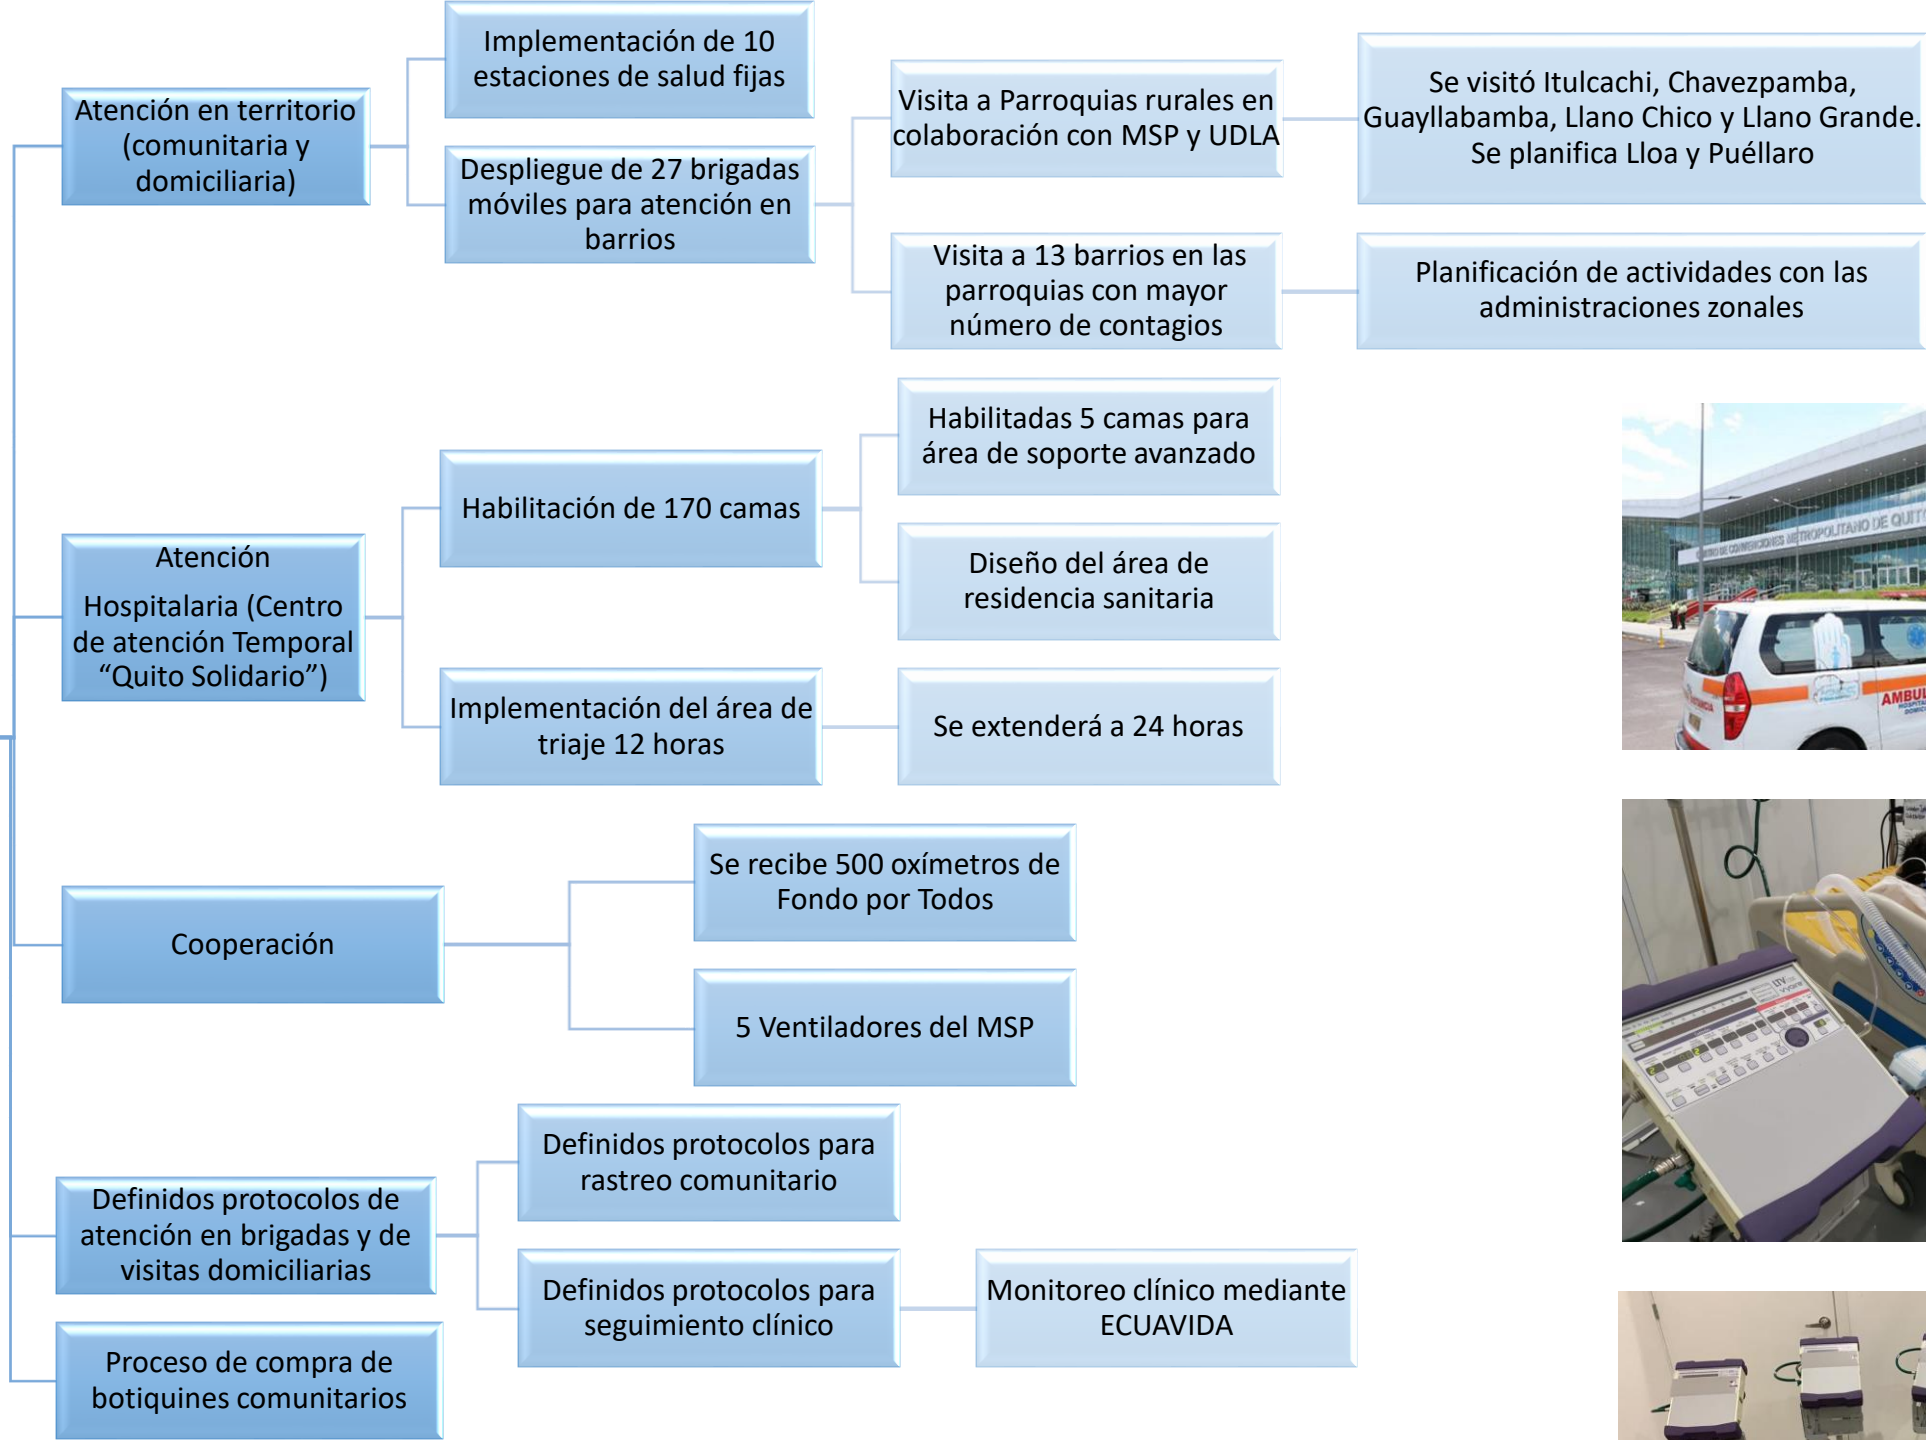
Atención en territorio (comunitaria y domiciliaria)

Implementación de 10 estaciones de salud fijas

Despliegue de 27 brigadas móviles para atención en barrios

Visita a Parroquias rurales en colaboración con MSP y UDLA

Se visitó Itulcachi, Chavezpamba, Guayllabamba, Llano Chico y Llano Grande. Se planifica Lloa y Puéllaro

Visita a 13 barrios en las parroquias con mayor número de contagios

Planificación de actividades con las administraciones zonales

Atención Hospitalaria (Centro de atención Temporal “Quito Solidario”)

Habilitación de 170 camas

Habilitadas 5 camas para área de soporte avanzado

Diseño del área de residencia sanitaria

Implementación del área de triaje 12 horas

Se extenderá a 24 horas

Cooperación

Se recibe 500 oxímetros de Fondo por Todos

5 Ventiladores del MSP

Definidos protocolos de atención en brigadas y de visitas domiciliarias

Definidos protocolos para rastreo comunitario

Definidos protocolos para seguimiento clínico

Monitoreo clínico mediante ECUAVIDA

Proceso de compra de botiquines comunitarios

CENTRO DE CONVENCIONES METROPOLITANO DE QUITO

AMBUL